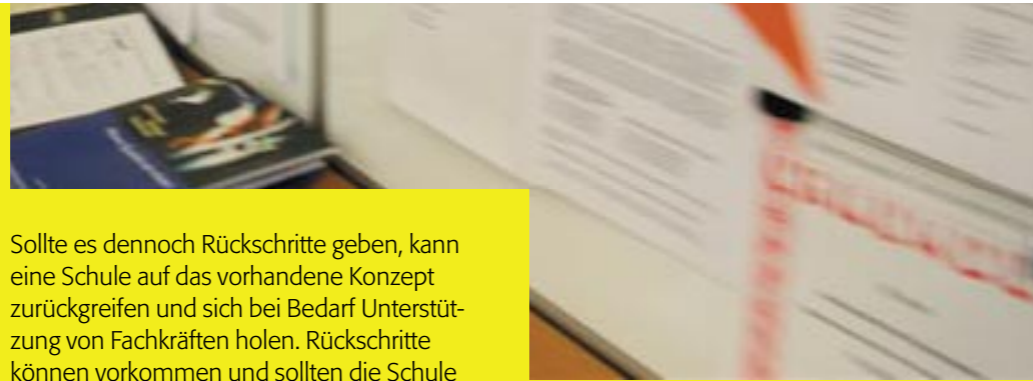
Sollte es dennoch Rückschritte geben, kann eine Schule auf das vorhandene Konzept zurückgreifen und sich bei Bedarf Unterstützung von Fachkräften holen. Rückschritte können vorkommen und sollten die Schule